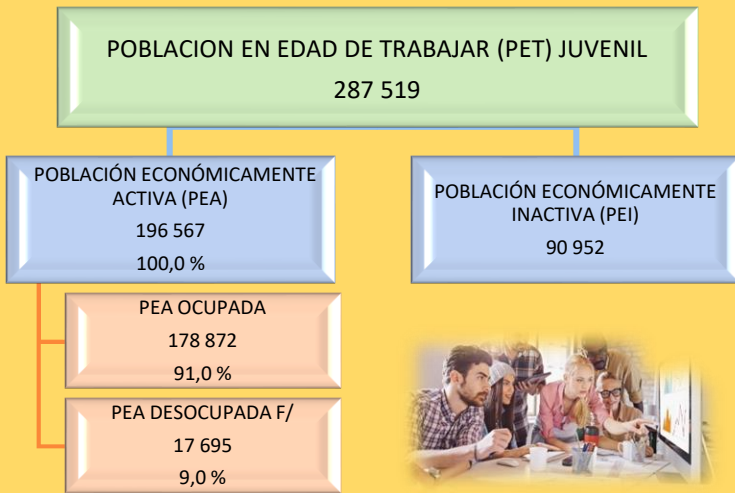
POBLACION EN EDAD DE TRABAJAR (PET) JUVENIL
287 519

POBLACIÓN ECONÓMICAMENTE ACTIVA (PEA)
196 567
100,0 %

POBLACIÓN ECONÓMICAMENTE INACTIVA (PEI)
90 952

PEA OCUPADA
178 872
91,0 %

PEA DESOCUPADA F/
17 695
9,0 %